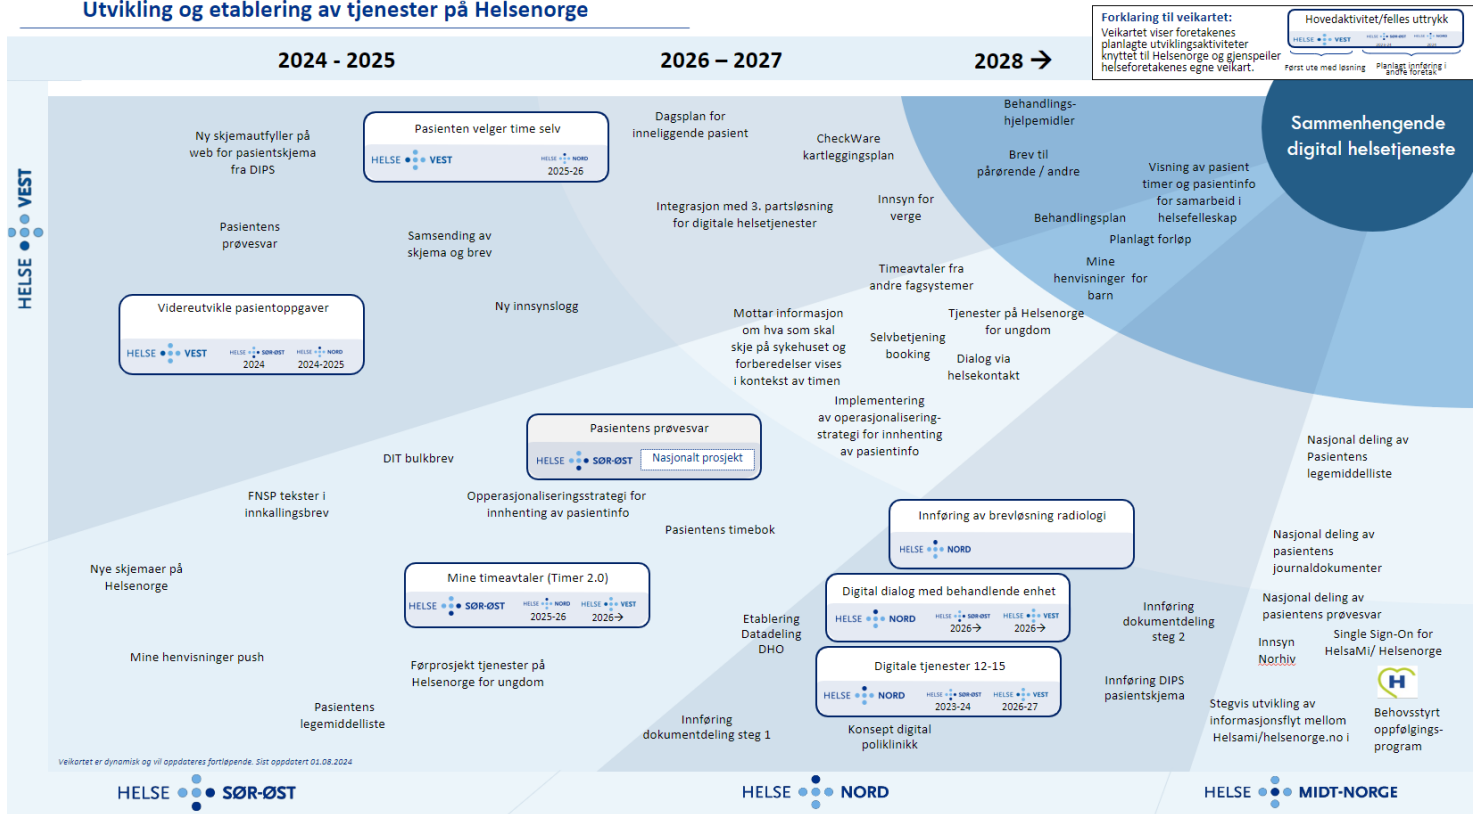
Utvikling og etablering av tjenester på Helsenorge

Forklaring til veikartet:
Veikartet viser foretakenes planlagte utviklingsaktiviteter knyttet til Helsenorge og gjenspeiler helseforetakenes egne veikart.

Hovedaktivitet/felles uttrykk
HELSE VEST
Først ute med løsning
Planlagt innføring i andre foretak

2024 - 2025
2026 – 2027
2028 →

HELSE VEST

Sammenhengende digital helsetjeneste

Ny skjemautfyller på web for pasientskjema fra DIPS

Pasienten velger time selv
HELSE VEST
HELSE NORD
2025-26

Dagsplan for inneliggende pasient

CheckWare kartleggingsplan

Behandlings-hjelpemidler

Brev til pårørende / andre

Visning av pasient timer og pasientinfo for samarbeid i helsefelleskap

Pasientens prøvesvar

Samsending av skjema og brev

Integrasjon med 3. partsløsning for digitale helsetjenester

Innsyn for verge

Behandlingsplan

Planlagt forløp

Timeavtaler fra andre fagsystemer

Mine henvisninger for barn

Videreutvikle pasientoppgaver
HELSE VEST
HELSE SØR-ØST
2024
HELSE NORD
2024-2025

Ny innsynslogg

Mottar informasjon om hva som skal skje på sykehuset og forberedelser vises i kontekst av timen

Selvbetjening booking

Tjenester på Helsenorge for ungdom

Dialog via helsekontakt

Implementering av operasjonaliserings-strategi for innhenting av pasientinfo

Pasientens prøvesvar
HELSE SØR-ØST
Nasjonalt prosjekt

DIT bulkbrev

Nasjonal deling av Pasientens legemiddelliste

FNSP tekster i innkallingsbrev

Opperasjonaliseringsstrategi for innhenting av pasientinfo

Innføring av brevløsning radiologi
HELSE NORD

Pasientens timebok

Nasjonal deling av pasientens journaldokumenter

Nye skjemaer på Helsenorge

Mine timeavtaler (Timer 2.0)
HELSE SØR-ØST
HELSE NORD
2025-26
HELSE VEST
2026→

Digital dialog med behandlende enhet
HELSE NORD
HELSE SØR-ØST
2026→
HELSE VEST
2026→

Nasjonal deling av pasientens prøvesvar

Etablering Datadeling DHO

Innføring dokumentdeling steg 2

Innsyn Norhiv

Single Sign-On for HelsaMi/ Helsenorge

Mine henvisninger push

Førprosjekt tjenester på Helsenorge for ungdom

Digitale tjenester 12-15
HELSE NORD
HELSE SØR-ØST
2023-24
HELSE VEST
2026-27

Innføring DIPS pasientskjema

Stegvis utvikling av informasjonsflyt mellom Helsami/helsenorge.no i

Behovsstyrt oppfølgings-program

Pasientens legemiddelliste

Innføring dokumentdeling steg 1

Konsept digital poliklinikk

Veikartet er dynamisk og vil oppdateres fortløpende. Sist oppdatert 01.08.2024

HELSE SØR-ØST
HELSE NORD
HELSE MIDT-NORGE